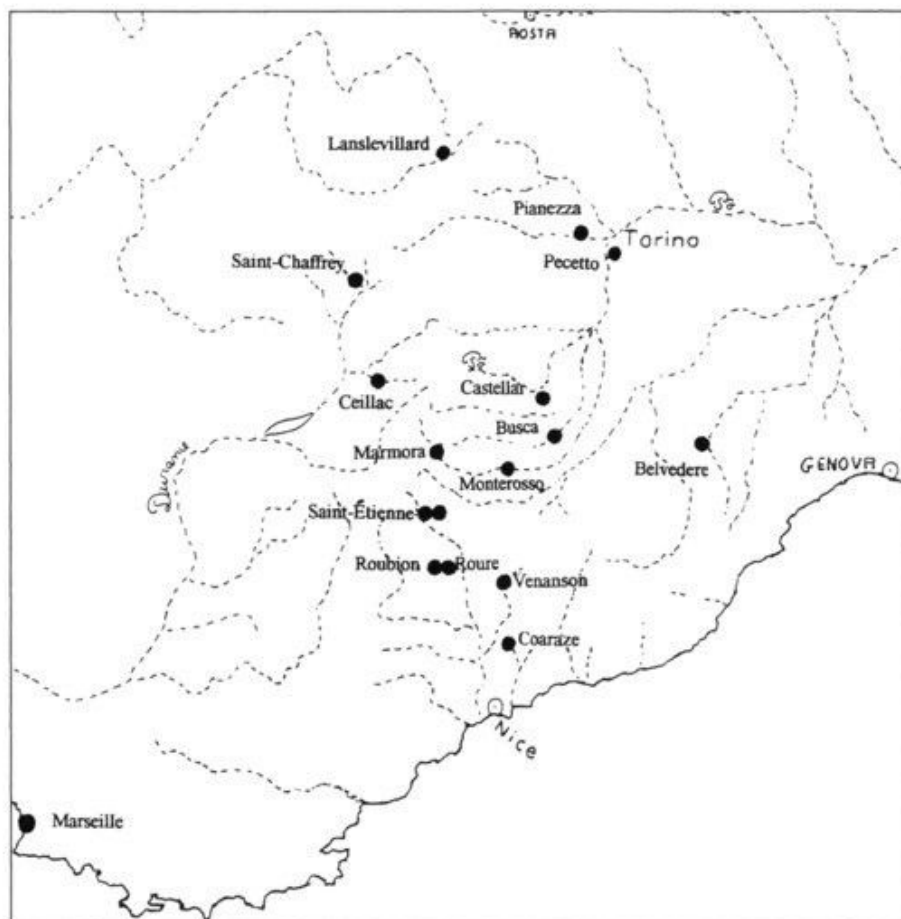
AOSTA

Lanslevillard

Pianezza

Torino

Pecetto

Saint-Chaffrey

Ceillac

Castellar

Busca

Marmora

Monterosso

Belvedere

GENOVA

Durance

Saint-Étienne

Roubion

Roure

Venanson

Coaraze

Nice

Marseille